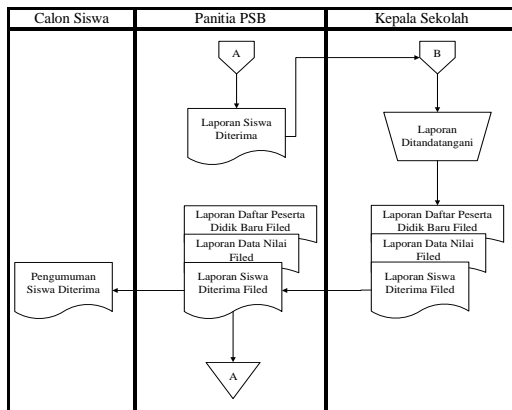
| Calon Siswa | Panitia PSB | Kepala Sekolah |
|---|---|---|

A

B

Laporan Siswa Diterima

Laporan Ditandatangani

Laporan Daftar Peserta Didik Baru Filed

Laporan Data Nilai Filed

Laporan Siswa Diterima Filed

Laporan Daftar Peserta Didik Baru Filed

Laporan Data Nilai Filed

Laporan Siswa Diterima Filed

Pengumuman Siswa Diterima

A